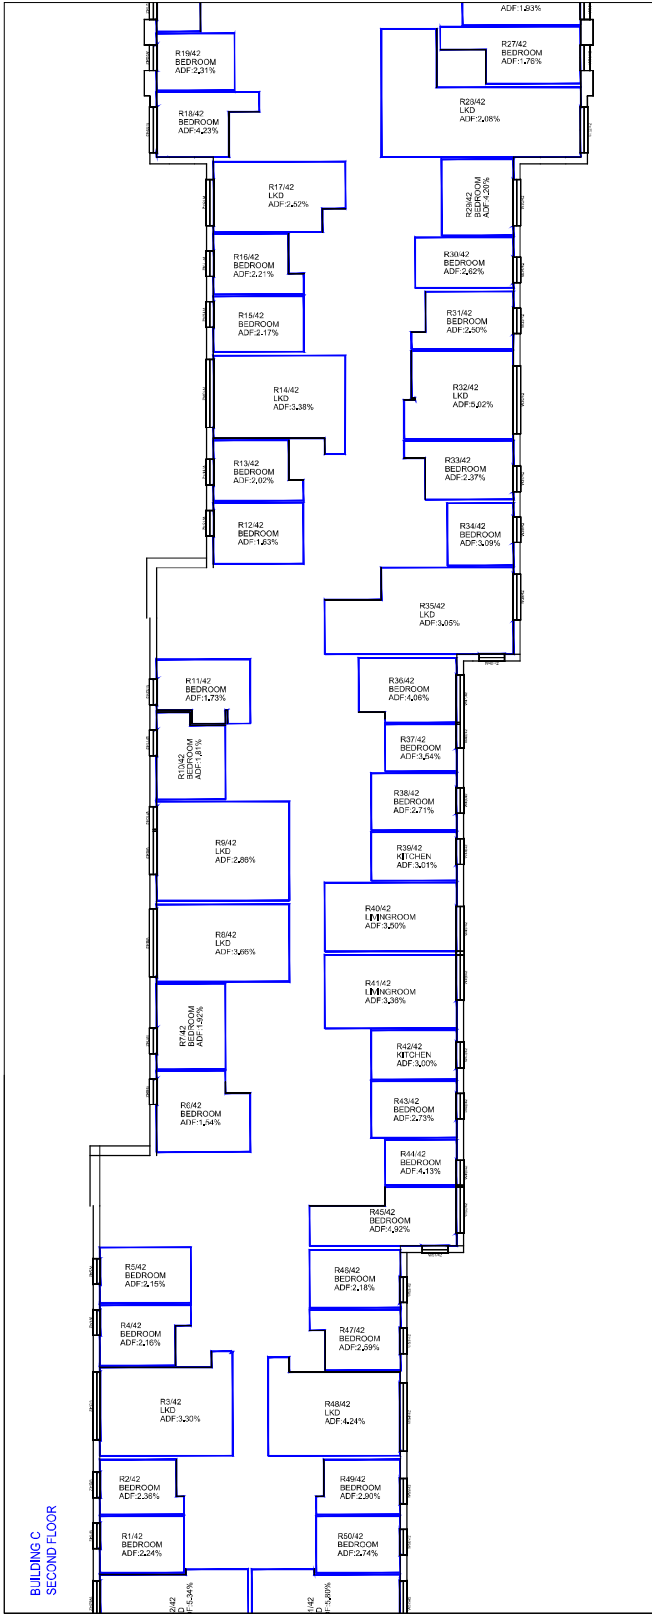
ADF:1.93%

R19/42
BEDROOM
ADF:2.31%

R27/42
BEDROOM
ADF:1.76%

R18/42
BEDROOM
ADF:4.23%

R28/42
LKD
ADF:2.08%

R17/42
LKD
ADF:2.52%

R29/42
BEDROOM
ADF:4.20%

R16/42
BEDROOM
ADF:2.21%

R30/42
BEDROOM
ADF:2.62%

R15/42
BEDROOM
ADF:2.17%

R31/42
BEDROOM
ADF:2.50%

R14/42
LKD
ADF:3.38%

R32/42
LKD
ADF:5.02%

R13/42
BEDROOM
ADF:2.02%

R33/42
BEDROOM
ADF:2.37%

R12/42
BEDROOM
ADF:1.83%

R34/42
BEDROOM
ADF:3.09%

R35/42
LKD
ADF:3.05%

R11/42
BEDROOM
ADF:1.73%

R36/42
BEDROOM
ADF:4.06%

R10/42
BEDROOM
ADF:1.81%

R37/42
BEDROOM
ADF:3.54%

R38/42
BEDROOM
ADF:2.71%

R9/42
LKD
ADF:2.86%

R39/42
KITCHEN
ADF:3.01%

R40/42
LIVINGROOM
ADF:3.50%

R8/42
LKD
ADF:3.66%

R41/42
LIVINGROOM
ADF:3.38%

R7/42
BEDROOM
ADF:1.92%

R42/42
KITCHEN
ADF:3.00%

R6/42
BEDROOM
ADF:1.54%

R43/42
BEDROOM
ADF:2.73%

R44/42
BEDROOM
ADF:4.13%

R45/42
BEDROOM
ADF:4.92%

R5/42
BEDROOM
ADF:2.15%

R46/42
BEDROOM
ADF:2.18%

R4/42
BEDROOM
ADF:2.16%

R47/42
BEDROOM
ADF:2.59%

R3/42
LKD
ADF:3.30%

R48/42
LKD
ADF:4.24%

R2/42
BEDROOM
ADF:2.38%

R49/42
BEDROOM
ADF:2.90%

BUILDING C
SECOND FLOOR

R1/42
BEDROOM
ADF:2.24%

R50/42
BEDROOM
ADF:2.74%

2/42
D
DF:5.34%

1/42
D
DF:5.80%